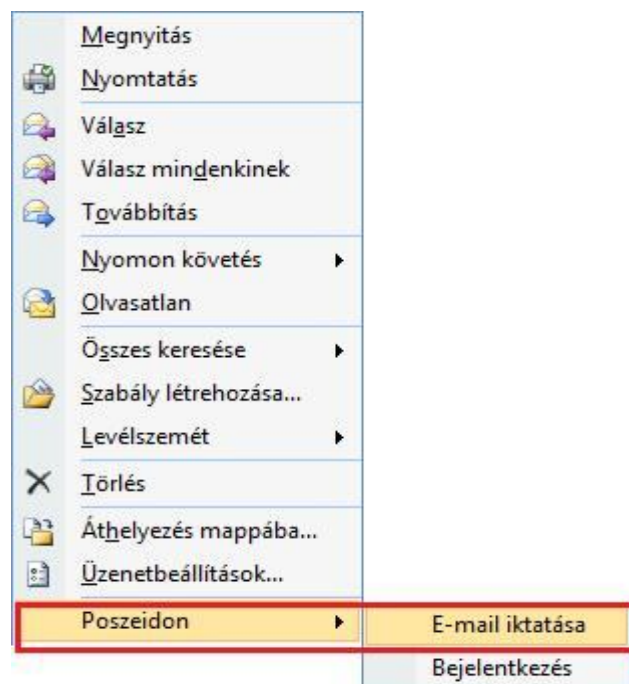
Megnyitás
Nyomtatás
Válasz
Válasz mindenkinek
Továbbítás
Nyomon követés
Olvasatlan
Összes keresése
Szabály létrehozása...
Levélszemét
Törlés
Áthelyezés mappába...
Üzenetbeállítások...
Poszeidon
E-mail iktatása
Bejelentkezés